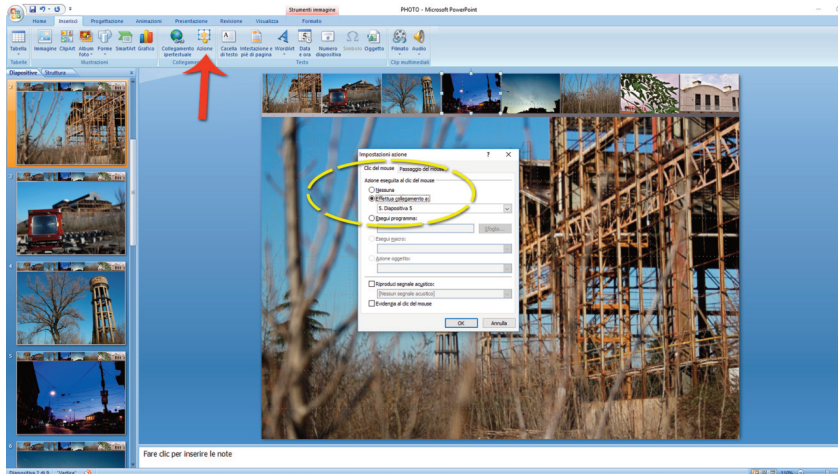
Strumenti immagine
PHOTO - Microsoft PowerPoint
Home Inserisci Progettazione Animazioni Presentazione Revisione Visualizza Formato
Tabella Immagine ClipArt Album foto Forme SmartArt Grafico Collegamento ipertestuale Azione Casella di testo Intestazione e piè di pagina WordArt Data e ora Numero diapositiva Simbolo Oggetto Filmato Audio
Tabelle Illustrazioni Collegamenti Testo Clip multimediali
Diapositive Struttura
Impostazioni azione
Clic del mouse Passaggio del mouse
Azione eseguita al clic del mouse
Nessuna
Effettua collegamento a:
5. Diapositiva 5
Esegui programma:
Sfoglia...
Esegui macro:
Azione oggetto:
Riproduci segnale acustico:
[Nessun segnale acustico]
Evidenzia al clic del mouse
OK Annulla
Fare clic per inserire le note
Diapositiva 2 di 9 "Ufficio"